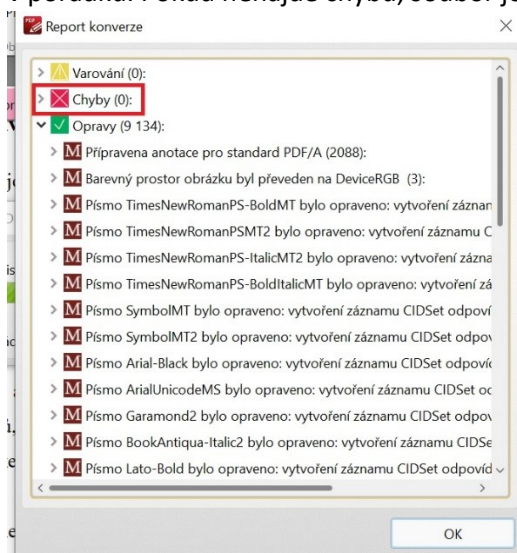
v pořádku. Pokud nenajdete chyby, soubor je

Report konverze

Varování (0):
Chyby (0):
Opravy (9 134):
Připravena anotace pro standard PDF/A (2088):
Barevný prostor obrázku byl převeden na DeviceRGB (3):
Písmo TimesNewRomanPS-BoldMT bylo opraveno: vytvoření záznam
Písmo TimesNewRomanPSMT2 bylo opraveno: vytvoření záznamu C
Písmo TimesNewRomanPS-ItalicMT2 bylo opraveno: vytvoření zázna
Písmo TimesNewRomanPS-BoldItalicMT bylo opraveno: vytvoření zá
Písmo SymbolMT bylo opraveno: vytvoření záznamu CIDSet odpoví
Písmo SymbolMT2 bylo opraveno: vytvoření záznamu CIDSet odpov
Písmo Arial-Black bylo opraveno: vytvoření záznamu CIDSet odpovíd
Písmo ArialUnicodeMS bylo opraveno: vytvoření záznamu CIDSet od
Písmo Garamond2 bylo opraveno: vytvoření záznamu CIDSet odpov
Písmo BookAntiqua-Italic2 bylo opraveno: vytvoření záznamu CIDSe
Písmo Lato-Bold bylo opraveno: vytvoření záznamu CIDSet odpovíd

OK